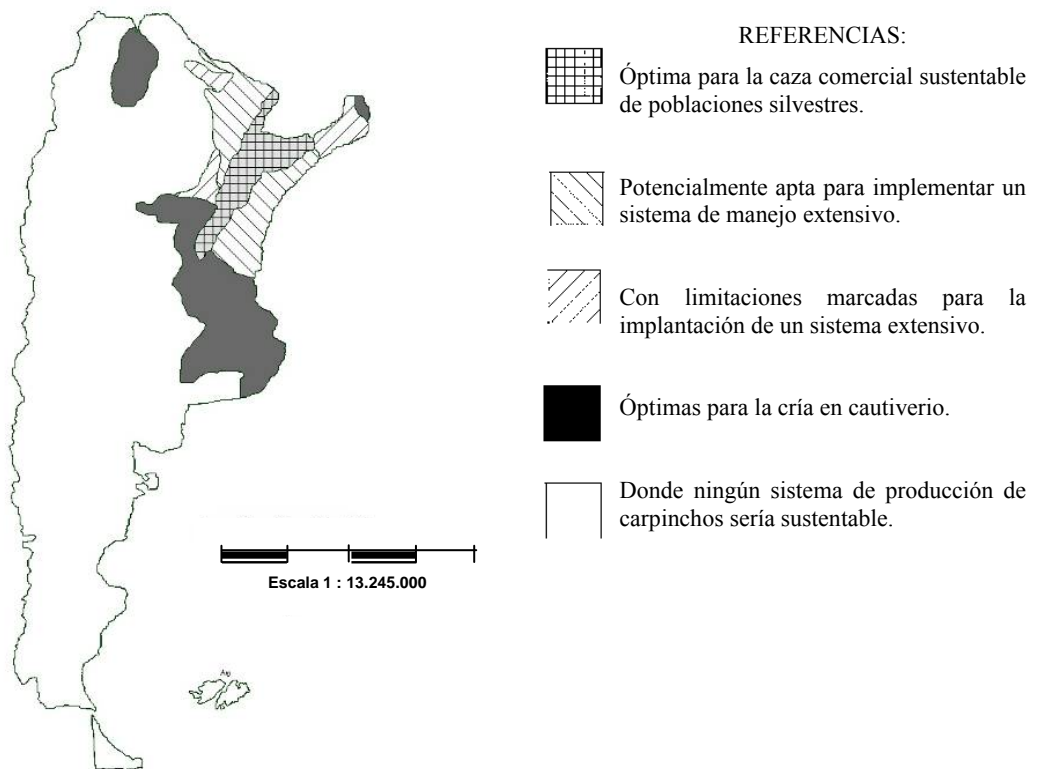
REFERENCIAS:

Óptima para la caza comercial sustentable de poblaciones silvestres.

Potencialmente apta para implementar un sistema de manejo extensivo.

Con limitaciones marcadas para la implantación de un sistema extensivo.

Óptimas para la cría en cautiverio.

Donde ningún sistema de producción de carpinchos sería sustentable.

Escala 1 : 13.245.000